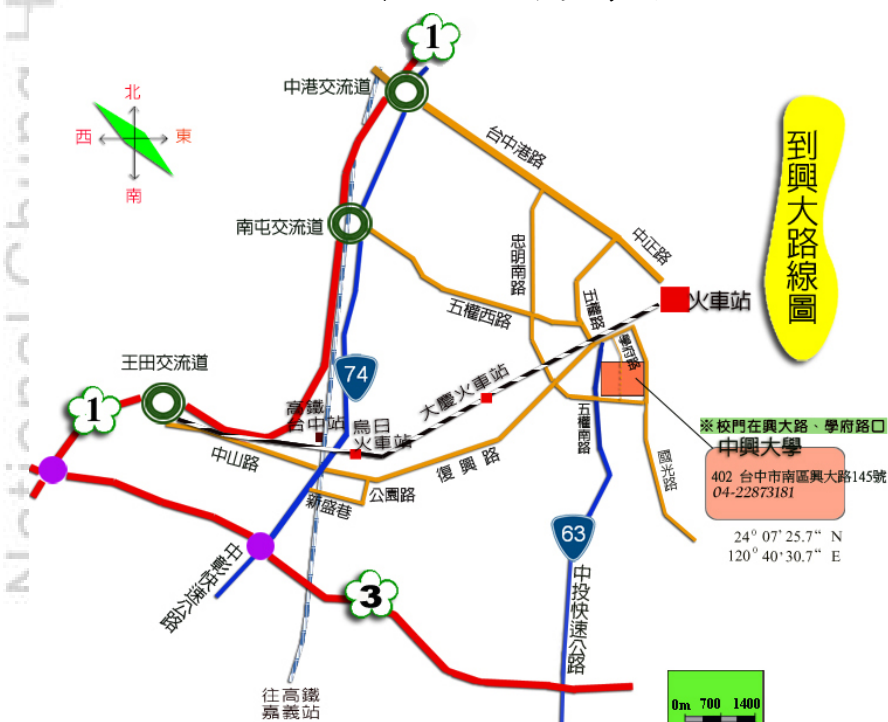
到興大路線圖

北
西
東
南

1
中港交流道
台中港路
中正路
南屯交流道
忠明南路
五權西路
五權路
火車站
學府路
王田交流道
1
74
高鐵台中站
烏日火車站
大慶火車站
中山路
新盛巷
公園路
復興路
五權南路
國光路
※校門在興大路、學府路口
中興大學
402 台中市南區興大路145號
04-22873181
24° 07' 25.7" N
120° 40' 30.7" E
中彰快速公路
3
63
中投快速公路
往高鐵嘉義站
0m 700 1400